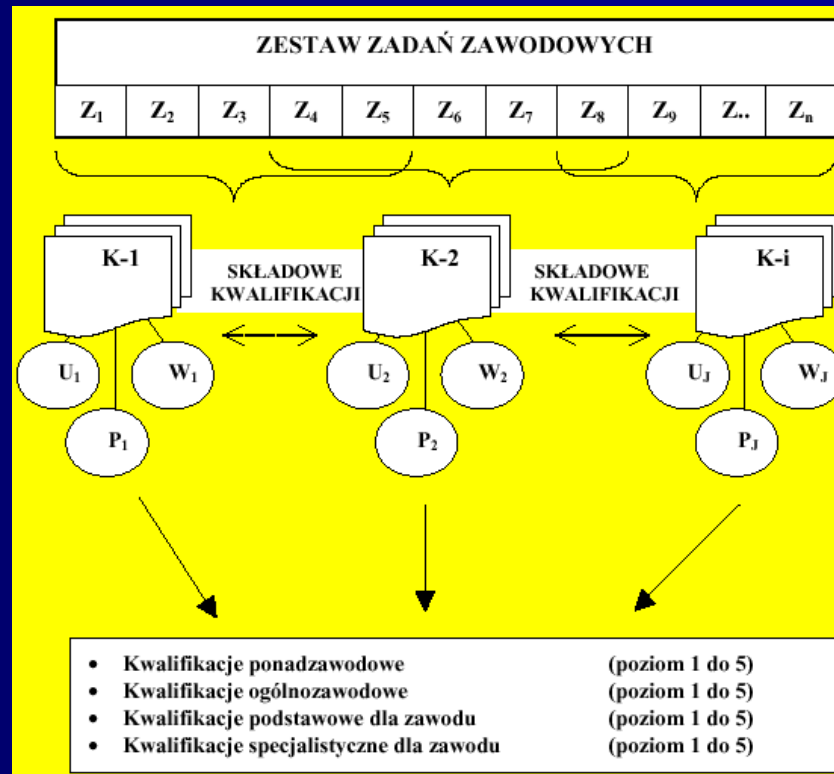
ZESTAW ZADAŃ ZAWODOWYCH

| $Z_1$ | $Z_2$ | $Z_3$ | $Z_4$ | $Z_5$ | $Z_6$ | $Z_7$ | $Z_8$ | $Z_9$ | Z.. | $Z_n$ |
|---|---|---|---|---|---|---|---|---|---|---|

K-1

SKŁADOWE KWALIFIKACJI

K-2

SKŁADOWE KWALIFIKACJI

K-i

$U_1$ $W_1$ $P_1$

$U_2$ $W_2$ $P_2$

$U_J$ $W_J$ $P_J$

• Kwalifikacje ponadzawodowe (poziom 1 do 5)
• Kwalifikacje ogólnozawodowe (poziom 1 do 5)
• Kwalifikacje podstawowe dla zawodu (poziom 1 do 5)
• Kwalifikacje specjalistyczne dla zawodu (poziom 1 do 5)